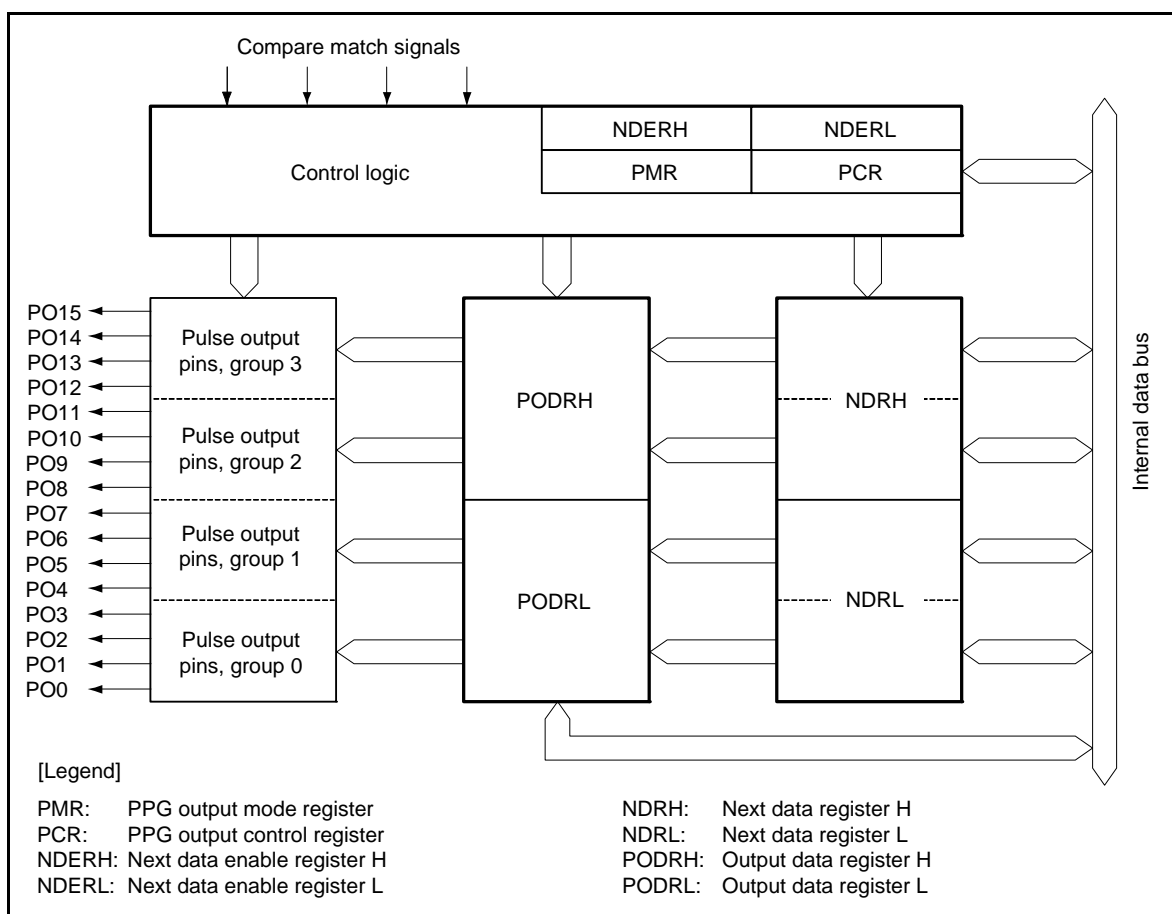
Compare match signals

Control logic

| NDERH | NDERL |
|---|---|
| PMR | PCR |

PO15
PO14
PO13
PO12
PO11
PO10
PO9
PO8
PO7
PO6
PO5
PO4
PO3
PO2
PO1
PO0

Pulse output pins, group 3

Pulse output pins, group 2

Pulse output pins, group 1

Pulse output pins, group 0

PODRH

PODRL

NDRH

NDRL

Internal data bus

[Legend]

PMR: PPG output mode register
PCR: PPG output control register
NDERH: Next data enable register H
NDERL: Next data enable register L

NDRH: Next data register H
NDRL: Next data register L
PODRH: Output data register H
PODRL: Output data register L